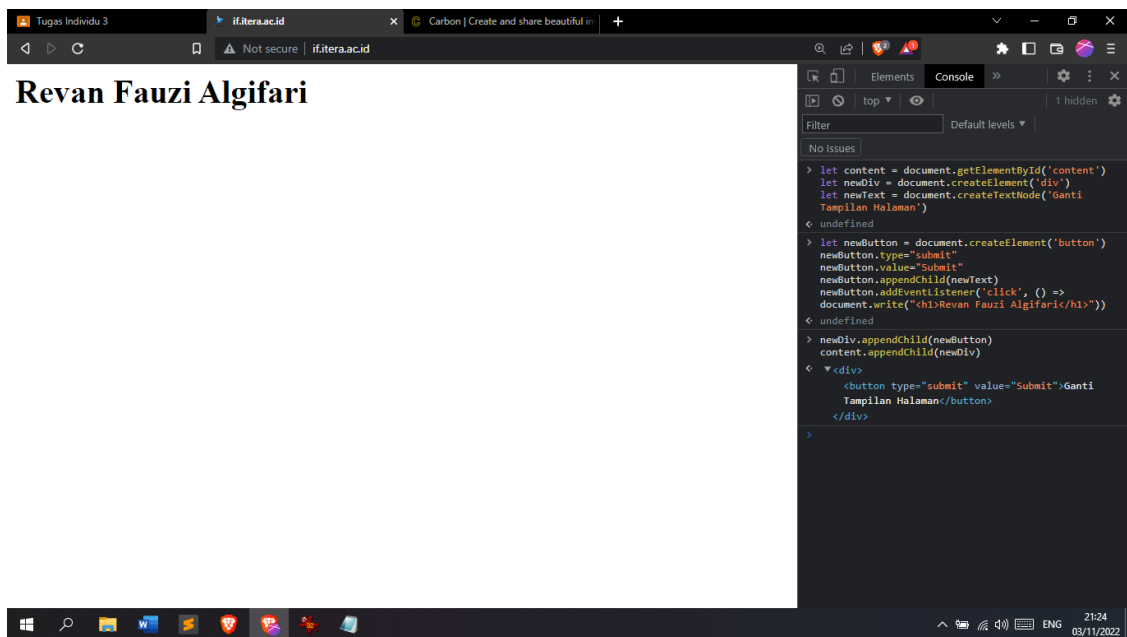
Tugas Individu 3
if.itera.ac.id
Carbon | Create and share beautiful im

Not secure | if.itera.ac.id

Revan Fauzi Algifari

Elements Console »

top ▼

1 hidden

Filter

Default levels ▼

No Issues

> let content = document.getElementById('content')
let newDiv = document.createElement('div')
let newText = document.createTextNode('Ganti Tampilan Halaman')

< undefined

> let newButton = document.createElement('button')
newButton.type="submit"
newButton.value="Submit"
newButton.appendChild(newText)
newButton.addEventListener('click', () =>
document.write("<h1>Revan Fauzi Algifari</h1>"))

< undefined

> newDiv.appendChild(newButton)
content.appendChild(newDiv)

< ▼<div>
<button type="submit" value="Submit">Ganti Tampilan Halaman</button>
</div>

>

ENG
21:24
03/11/2022